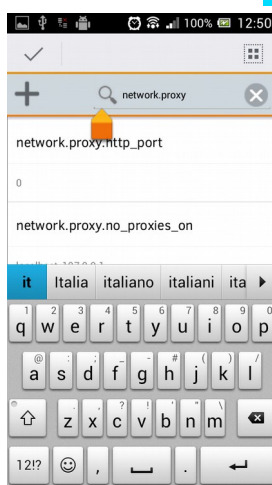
100% 12:50

network.proxy

network.proxy.http_port

0

network.proxy.no_proxies_on

it Italia italiano italiani ita

1 q 2 w 3 e 4 r 5 t 6 y 7 u 8 i 9 o 0 p

@ a s d f # g h j k l

z x c v b n m

12!? ,